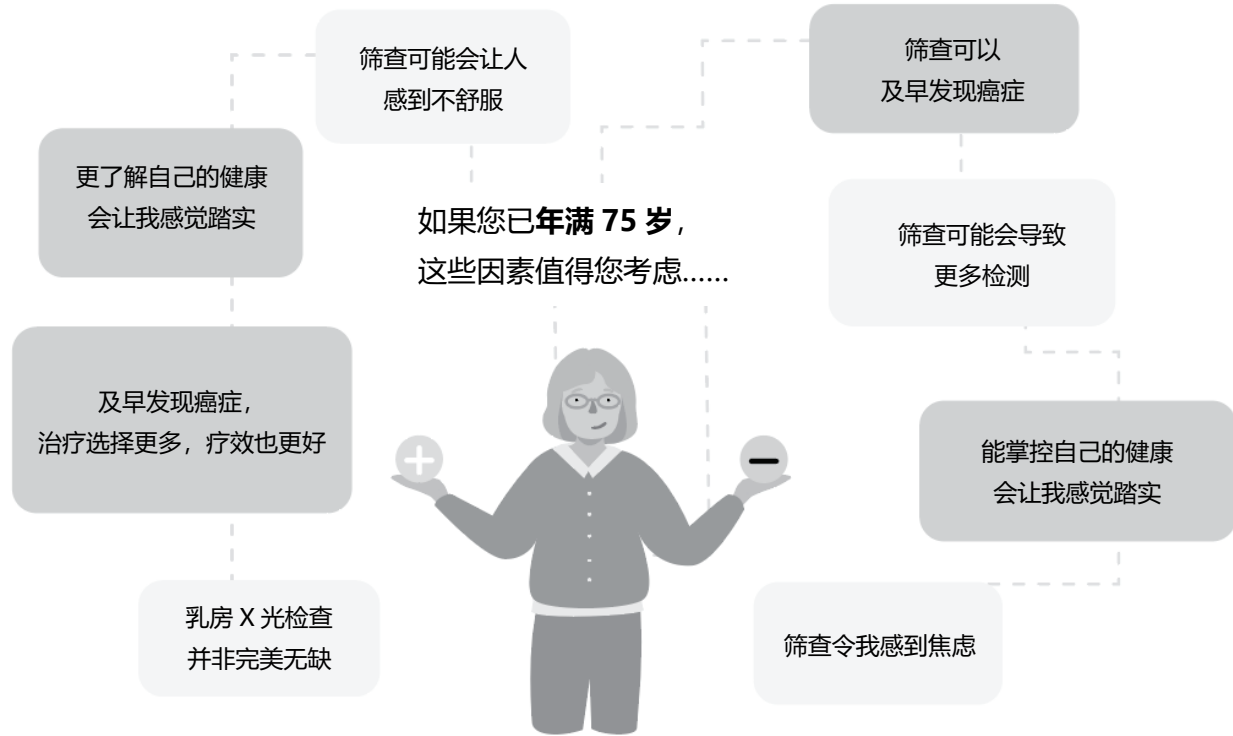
如果您已**年满 75 岁**，
这些因素值得您考虑......

筛查可能会让人感到不舒服

更了解自己的健康会让我感觉踏实

及早发现癌症，治疗选择更多，疗效也更好

乳房 X 光检查并非完美无缺

筛查可以及早发现癌症

筛查可能会导致更多检测

能掌控自己的健康会让我感觉踏实

筛查令我感到焦虑